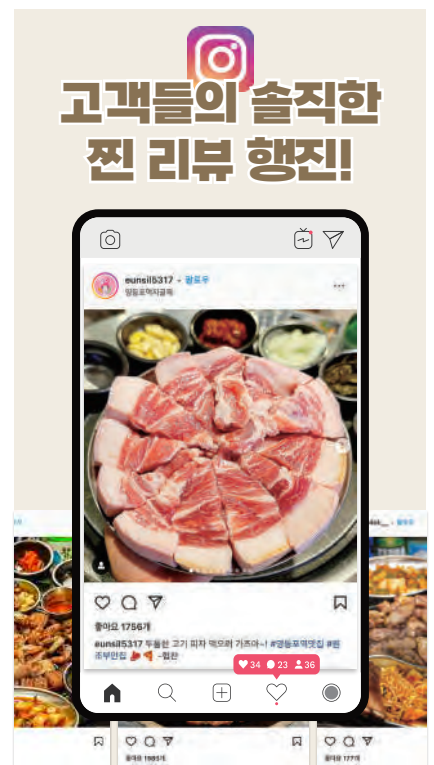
고객들의 솔직한
찐 리뷰 행진!

eunsil5317 • 팔로우
영등포역지글톡

좋아요 1756개
eunsil5317 두툼한 고기 피자 먹으러 가즈아~! #영등포역맛집 #된 ... 더보기

♥ 34 ● 23 ● 36

팔로우
좋아요 1985개
좋아요 177개